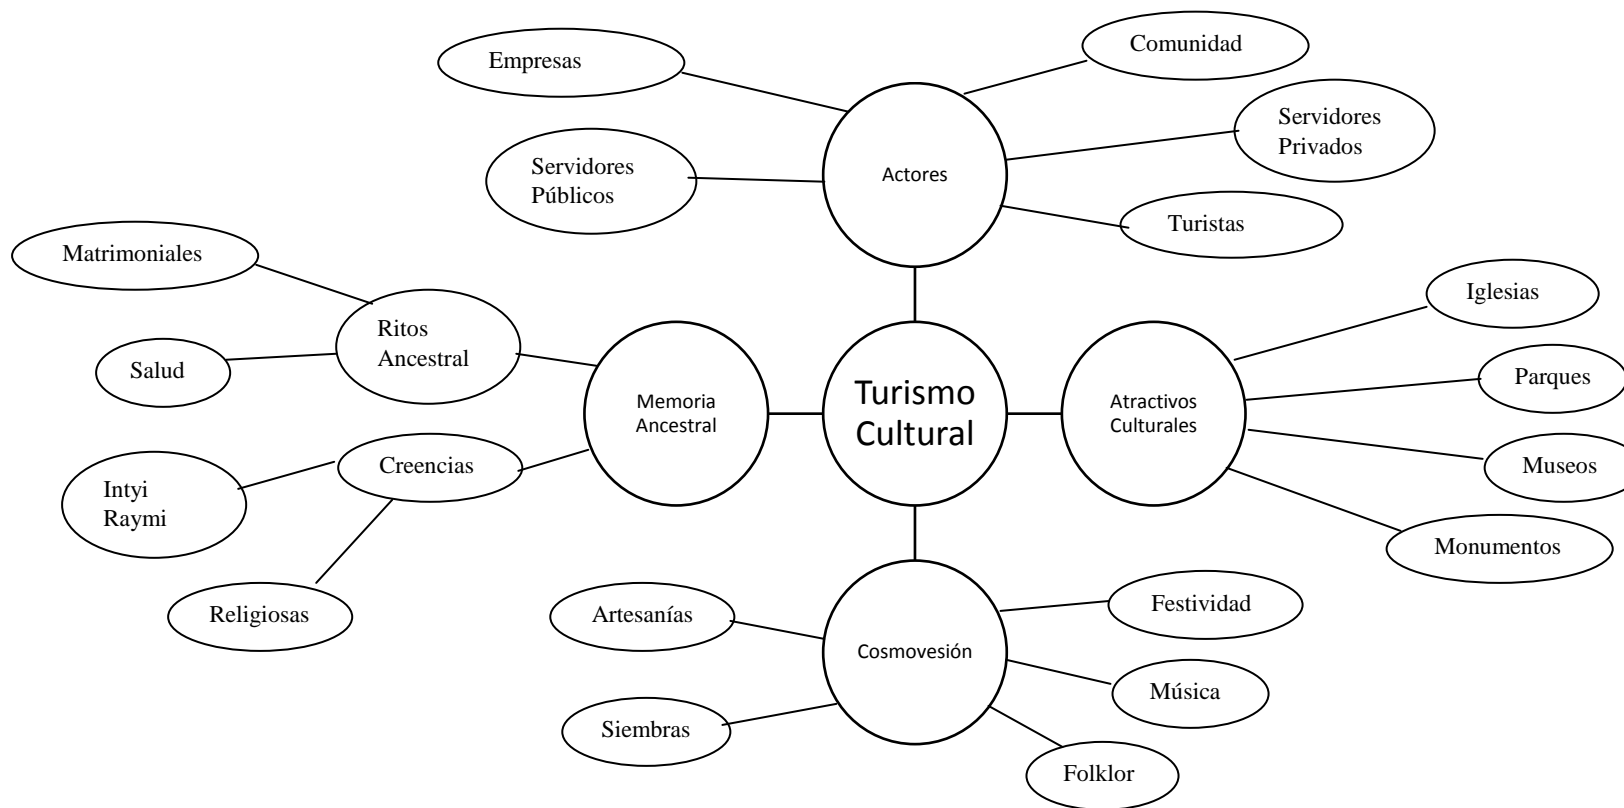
Turismo Cultural

Actores

Empresas

Comunidad

Servidores Privados

Servidores Públicos

Turistas

Memoria Ancestral

Ritos Ancestral

Matrimoniales

Salud

Creencias

Intyi Raymi

Religiosas

Atractivos Culturales

Iglesias

Parques

Museos

Monumentos

Cosmovesión

Artesanías

Siembras

Festividad

Música

Folklor